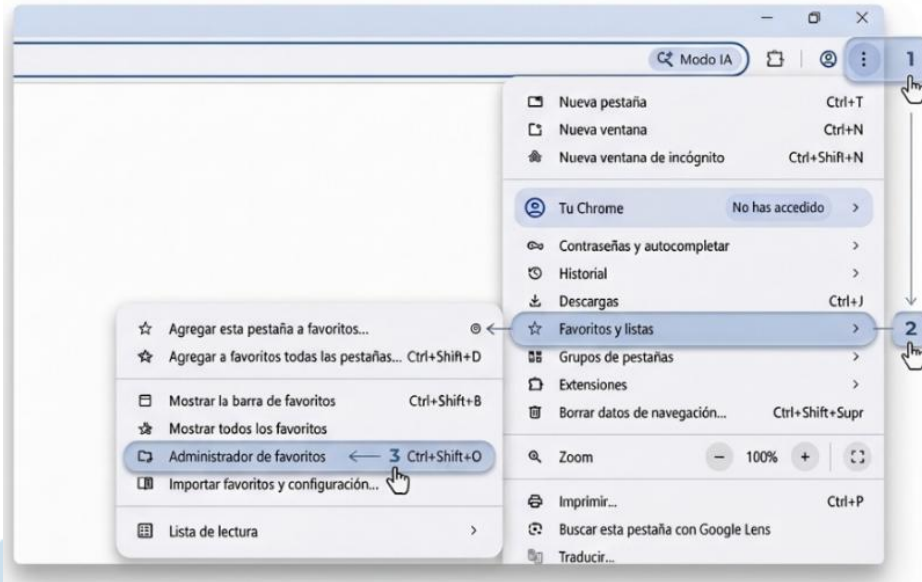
Modo IA

1

Nueva pestaña Ctrl+T
Nueva ventana Ctrl+N
Nueva ventana de incógnito Ctrl+Shift+N

Tu Chrome No has accedido >

Contraseñas y autocompletar >
Historial >
Descargas Ctrl+J
Favoritos y listas >
Grupos de pestañas >
Extensiones >
Borrar datos de navegación... Ctrl+Shift+Supr

Zoom − 100% +

Imprimir... Ctrl+P
Buscar esta pestaña con Google Lens
Traducir...

2

Agregar esta pestaña a favoritos...
Agregar a favoritos todas las pestañas... Ctrl+Shift+D

Mostrar la barra de favoritos Ctrl+Shift+B
Mostrar todos los favoritos
Administrador de favoritos 3 Ctrl+Shift+O
Importar favoritos y configuración...

Lista de lectura >